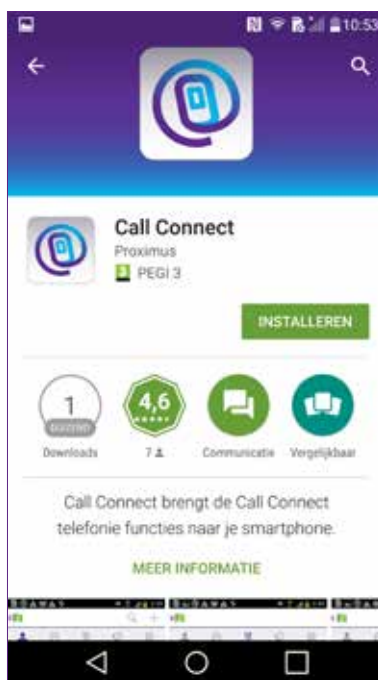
10:53

Call Connect
Proximus
3 PEGI 3

INSTALLEREN

1
DUIZEND
Downloads

4,6
7

Communicatie

Vergelijkbaar

Call Connect brengt de Call Connect telefonie functies naar je smartphone.

MEER INFORMATIE